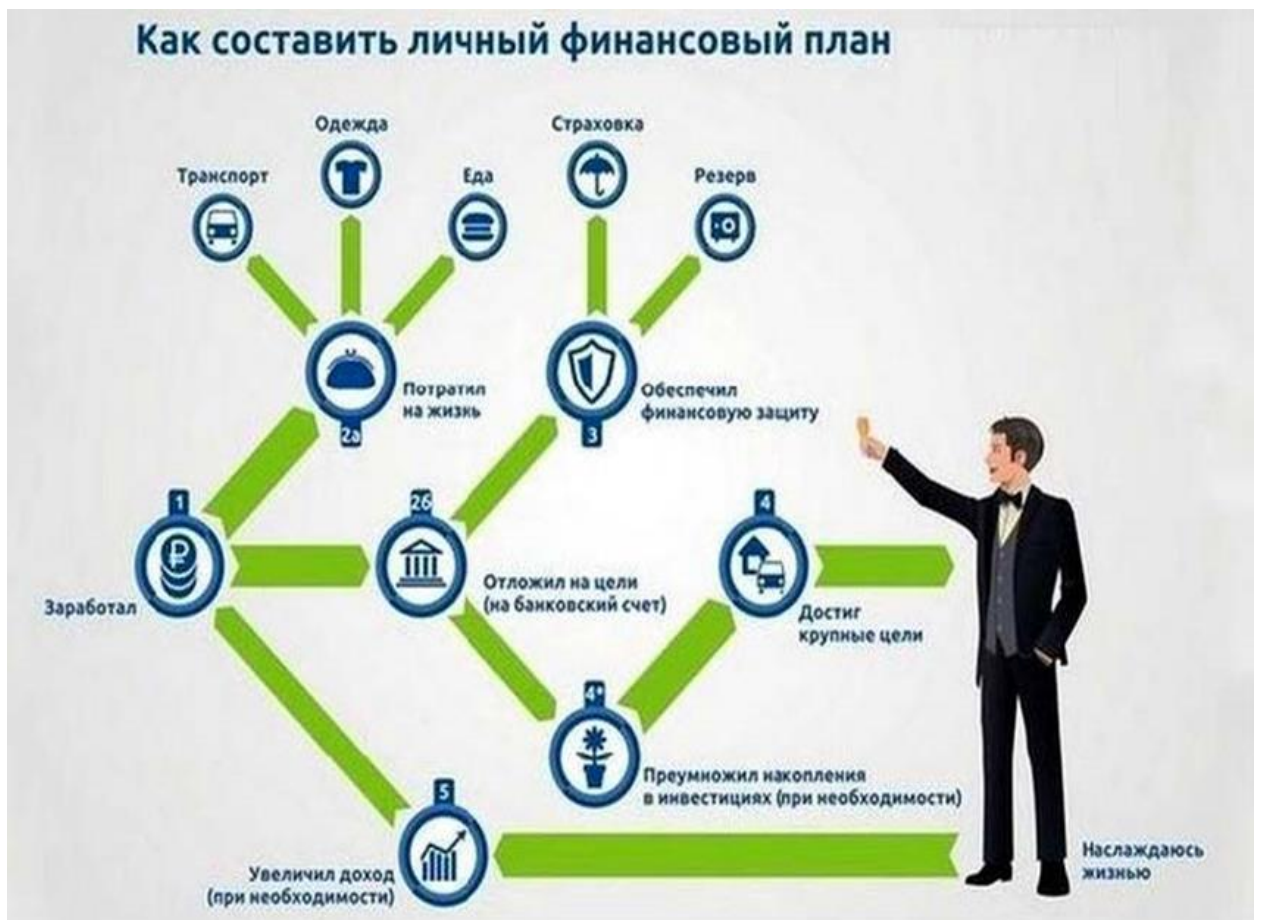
Как составить личный финансовый план

Одежда

Страховка

Транспорт

Еда

Резерв

Потратил на жизнь

2а

Обеспечил финансовую защиту

3

1

2б

4

Заработал

Отложил на цели (на банковский счет)

Достиг крупные цели

4*

Преумножил накопления в инвестициях (при необходимости)

5

Увеличил доход (при необходимости)

Наслаждаюсь жизнью